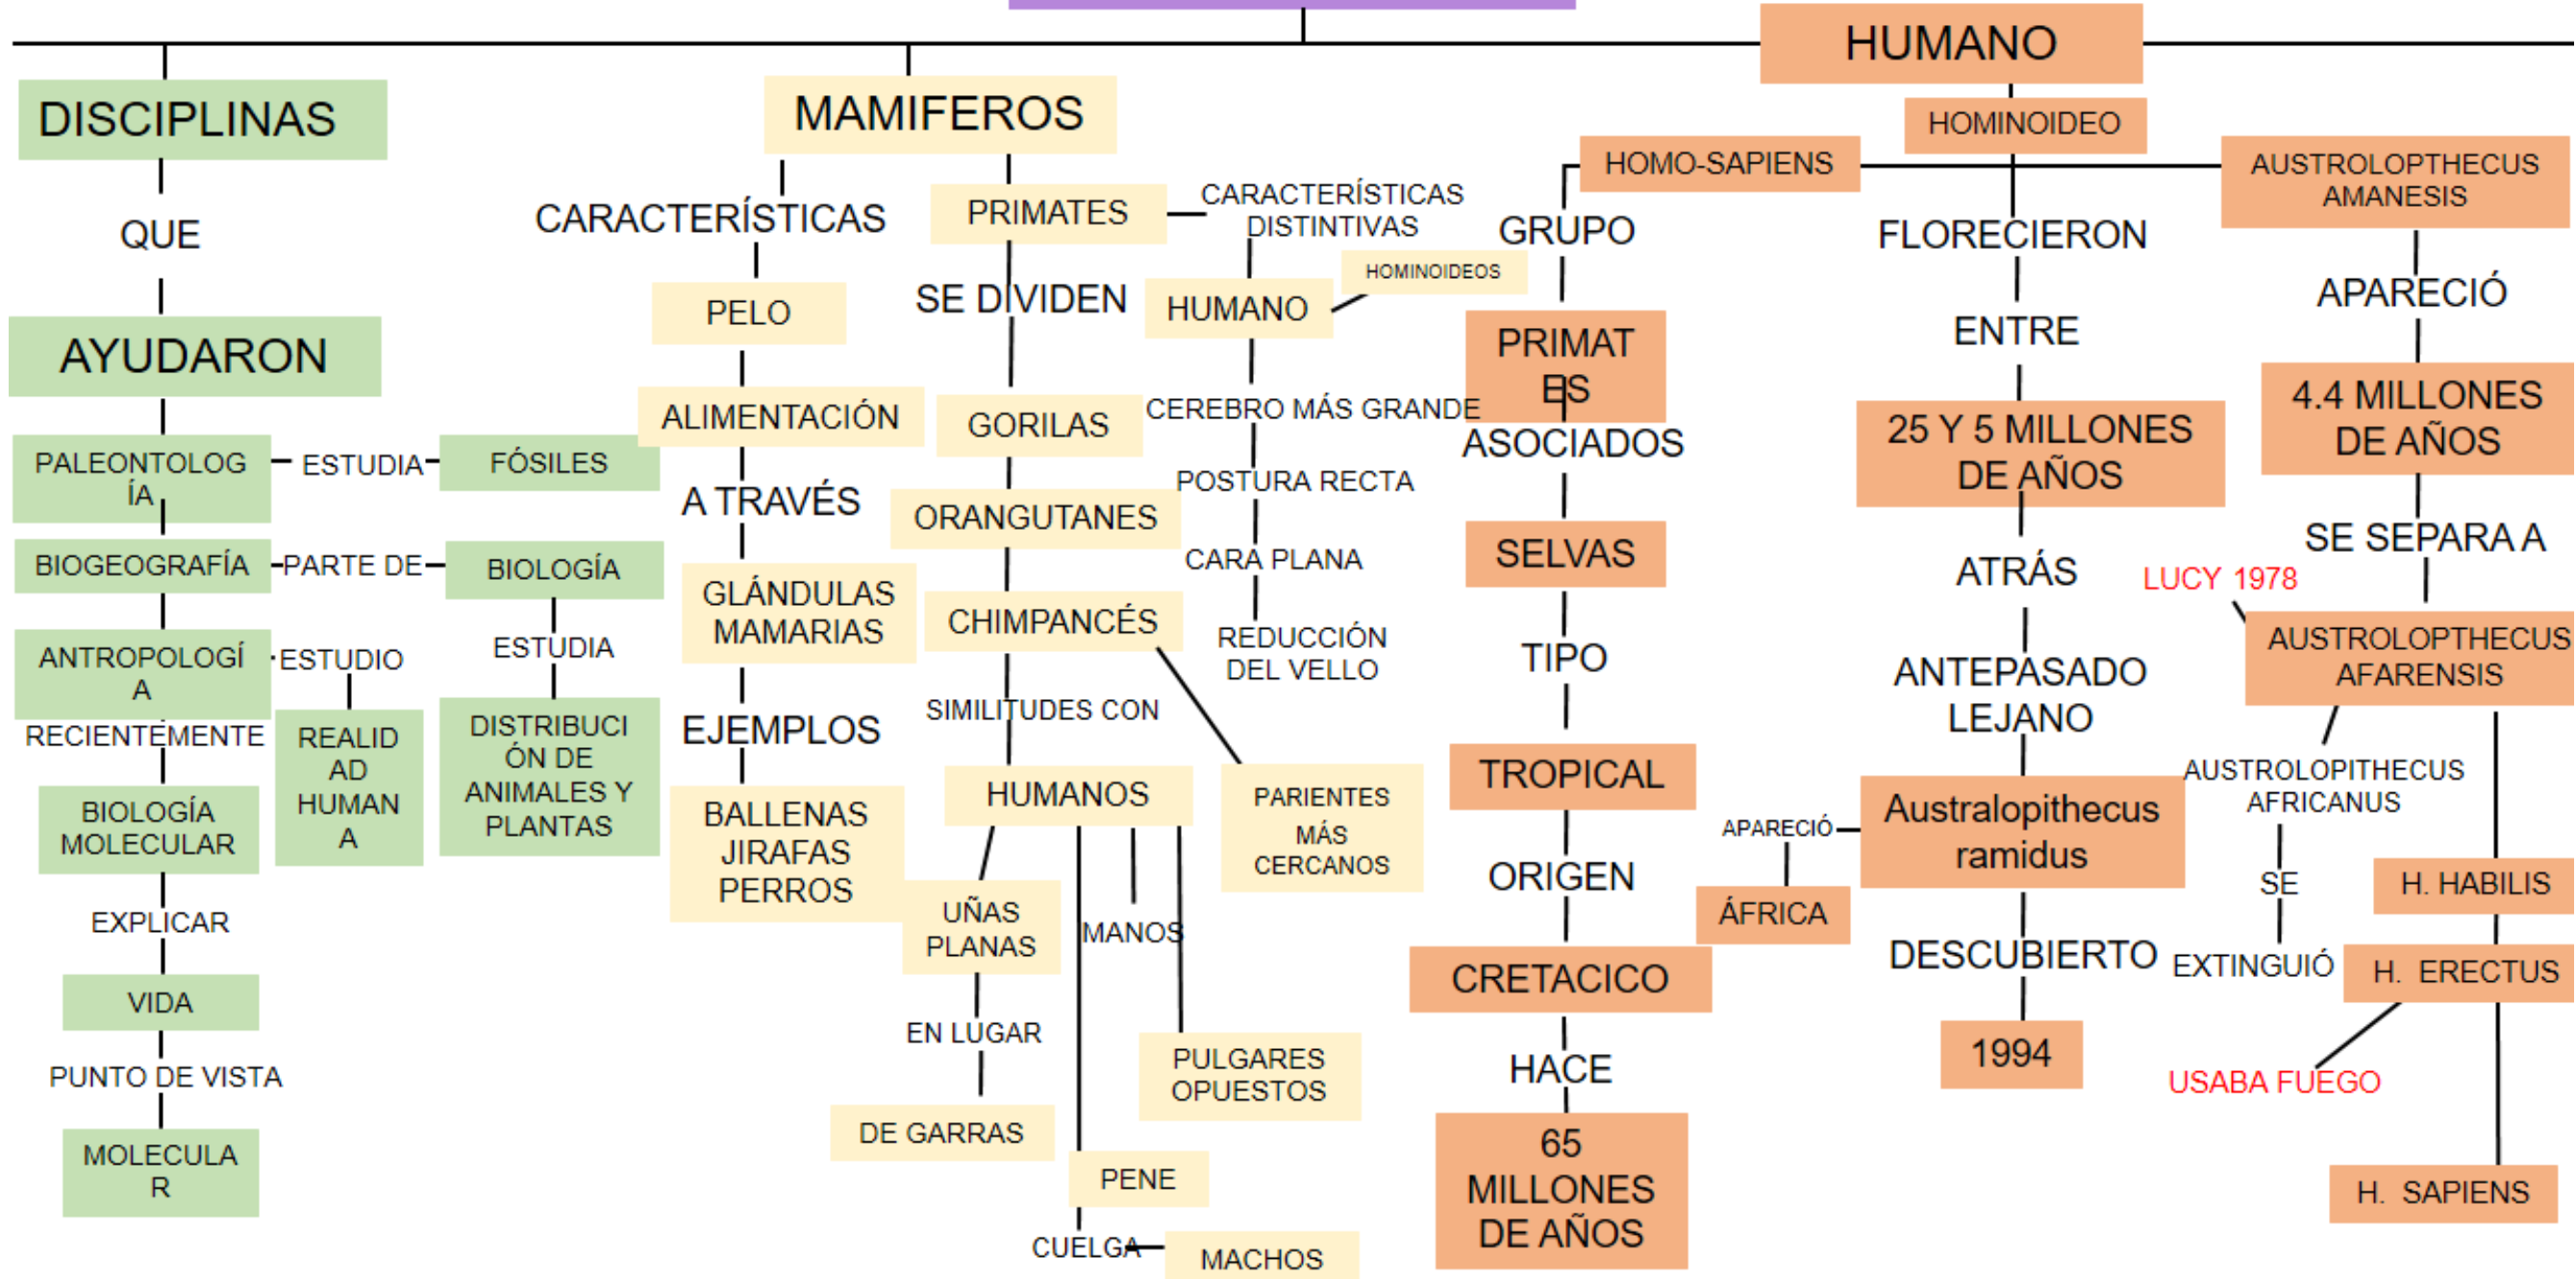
HUMANO

DISCIPLINAS
QUE
AYUDARON
PALEONTOLOGÍA
ESTUDIA
FÓSILES
BIOGEOGRAFÍA
PARTE DE
BIOLOGÍA
ESTUDIA
DISTRIBUCIÓN DE ANIMALES Y PLANTAS
ANTROPOLOGÍA
ESTUDIO
REALIDAD HUMANA
RECIENTEMENTE
BIOLOGÍA MOLECULAR
EXPLICAR
VIDA
PUNTO DE VISTA
MOLECULAR

MAMIFEROS
CARACTERÍSTICAS
PELO
ALIMENTACIÓN
A TRAVÉS
GLÁNDULAS MAMARIAS
EJEMPLOS
BALLENAS JIRAFAS PERROS

PRIMATES
CARACTERÍSTICAS DISTINTIVAS
HUMANO
HOMINOIDEOS
CEREBRO MÁS GRANDE
POSTURA RECTA
CARA PLANA
REDUCCIÓN DEL VELLO
SE DIVIDEN
GORILAS
ORANGUTANES
CHIMPANCÉS
SIMILITUDES CON
HUMANOS
PARIENTES MÁS CERCANOS
UÑAS PLANAS
EN LUGAR
DE GARRAS
MANOS
PULGARES OPUESTOS
PENE
CUELGA
MACHOS

HOMINOIDEO
HOMO-SAPIENS
GRUPO
PRIMATES
ASOCIADOS
SELVAS
TIPO
TROPICAL
ORIGEN
CRETACICO
HACE
65 MILLONES DE AÑOS
FLORECIERON
ENTRE
25 Y 5 MILLONES DE AÑOS
ATRÁS
ANTEPASADO LEJANO
Australopithecus ramidus
APARECIÓ
ÁFRICA
DESCUBIERTO
1994
AUSTROLOPTHECUS AMANESIS
APARECIÓ
4.4 MILLONES DE AÑOS
SE SEPARA A
LUCY 1978
AUSTROLOPTHECUS AFARENSIS
AUSTROLOPITHECUS AFRICANUS
SE
EXTINGUIÓ
H. HABILIS
H. ERECTUS
USABA FUEGO
H. SAPIENS